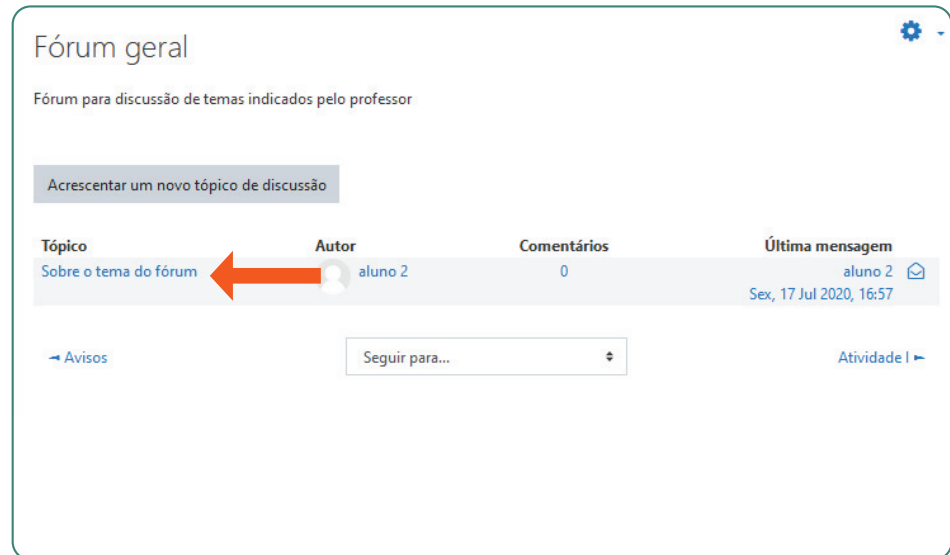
Fórum geral

Fórum para discussão de temas indicados pelo professor

Acrescentar um novo tópico de discussão

| Tópico | Autor | Comentários | Última mensagem |
|---|---|---|---|
| Sobre o tema do fórum | aluno 2 | 0 | aluno 2 Sex, 17 Jul 2020, 16:57 |

◄ Avisos

Seguir para...

Atividade I ►